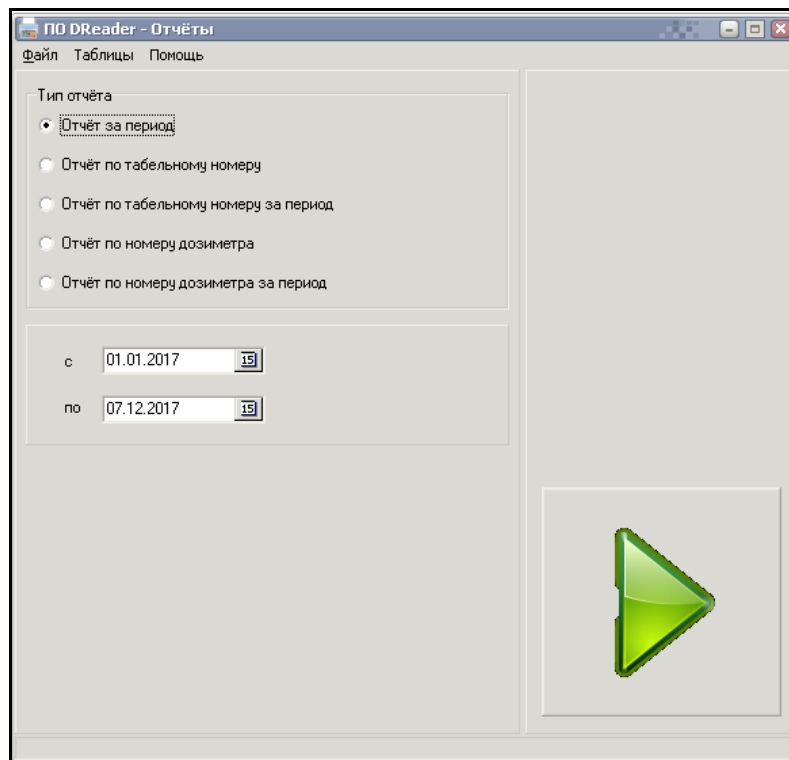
ПО DReader - Отчёты

Файл Таблицы Помощь

Тип отчёта

Отчёт за период

Отчёт по табельному номеру

Отчёт по табельному номеру за период

Отчёт по номеру дозиметра

Отчёт по номеру дозиметра за период

с 01.01.2017 15

по 07.12.2017 15